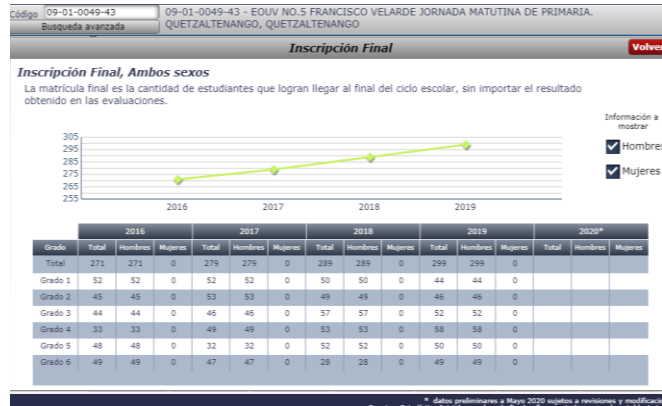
Código 09-01-0049-43
Busqueda avanzada

09-01-0049-43 - EOUV NO.5 FRANCISCO VELARDE JORNADA MATUTINA DE PRIMARIA. QUETZALTENANGO, QUETZALTENANGO

Inscripción Final

Volver

Inscripción Final, Ambos sexos

La matrícula final es la cantidad de estudiantes que logran llegar al final del ciclo escolar, sin importar el resultado obtenido en las evaluaciones.

Información a mostrar

Hombres

Mujeres

305
295
285
275
265
255

2016 2017 2018 2019

| Grado | 2016 Total | 2016 Hombres | 2016 Mujeres | 2017 Total | 2017 Hombres | 2017 Mujeres | 2018 Total | 2018 Hombres | 2018 Mujeres | 2019 Total | 2019 Hombres | 2019 Mujeres | 2020* Total | 2020* Hombres | 2020* Mujeres |
|---|---|---|---|---|---|---|---|---|---|---|---|---|---|---|---|
| Total | 271 | 271 | 0 | 279 | 279 | 0 | 289 | 289 | 0 | 299 | 299 | 0 | | | |
| Grado 1 | 52 | 52 | 0 | 52 | 52 | 0 | 50 | 50 | 0 | 44 | 44 | 0 | | | |
| Grado 2 | 45 | 45 | 0 | 53 | 53 | 0 | 49 | 49 | 0 | 46 | 46 | 0 | | | |
| Grado 3 | 44 | 44 | 0 | 46 | 46 | 0 | 57 | 57 | 0 | 52 | 52 | 0 | | | |
| Grado 4 | 33 | 33 | 0 | 49 | 49 | 0 | 53 | 53 | 0 | 58 | 58 | 0 | | | |
| Grado 5 | 48 | 48 | 0 | 32 | 32 | 0 | 52 | 52 | 0 | 50 | 50 | 0 | | | |
| Grado 6 | 49 | 49 | 0 | 47 | 47 | 0 | 28 | 28 | 0 | 49 | 49 | 0 | | | |

* datos preliminares a Mayo 2020 sujetos a revisiones y modifica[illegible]